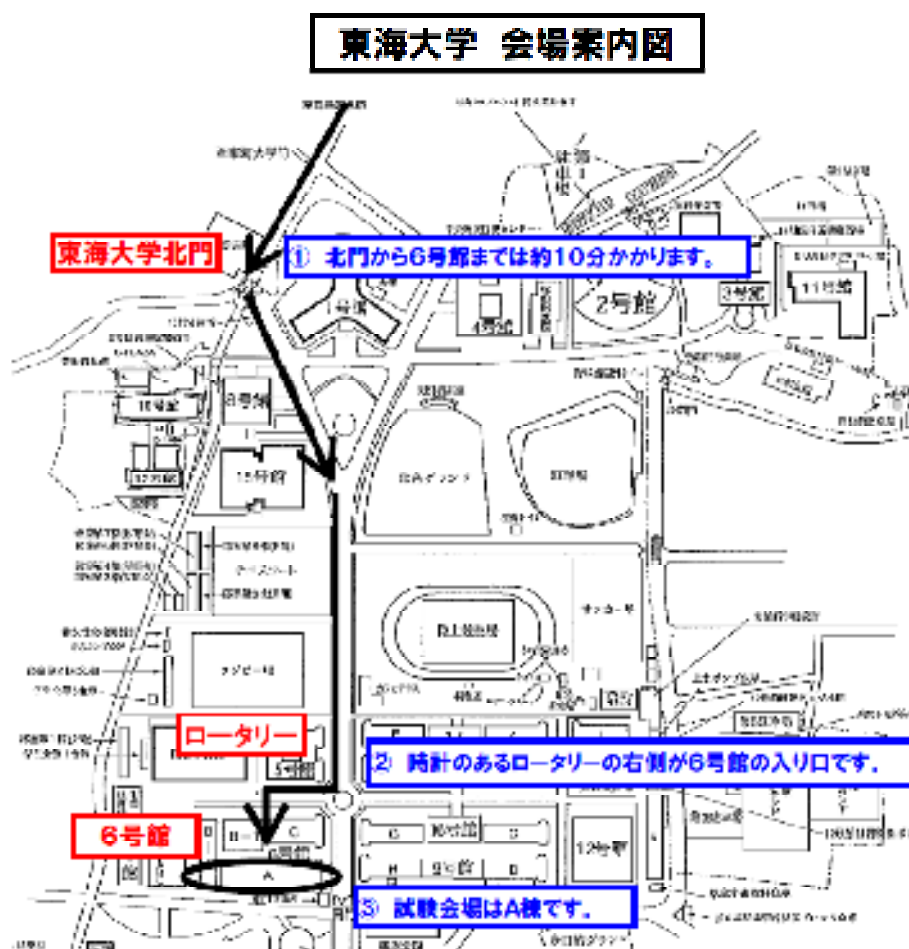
東海大学 会場案内図

東海大学北門

① 北門から6号館までは約10分かかります。

2号館

3号館

11号館

4号館

ロータリー

② 時計のあるロータリーの右側が6号館の入り口です。

6号館

B

C

A

12号館

陸上競技場

③ 試験会場はA棟です。